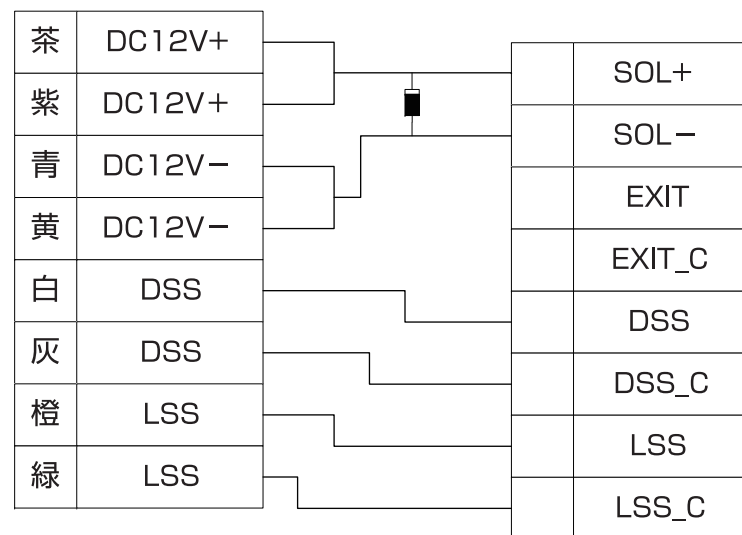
| 茶 | DC12V+ |
|---|---|
| 紫 | DC12V+ |
| 青 | DC12V− |
| 黄 | DC12V− |
| 白 | DSS |
| 灰 | DSS |
| 橙 | LSS |
| 緑 | LSS |

| | |
|---|---|
| | SOL+ |
| | SOL− |
| | EXIT |
| | EXIT_C |
| | DSS |
| | DSS_C |
| | LSS |
| | LSS_C |